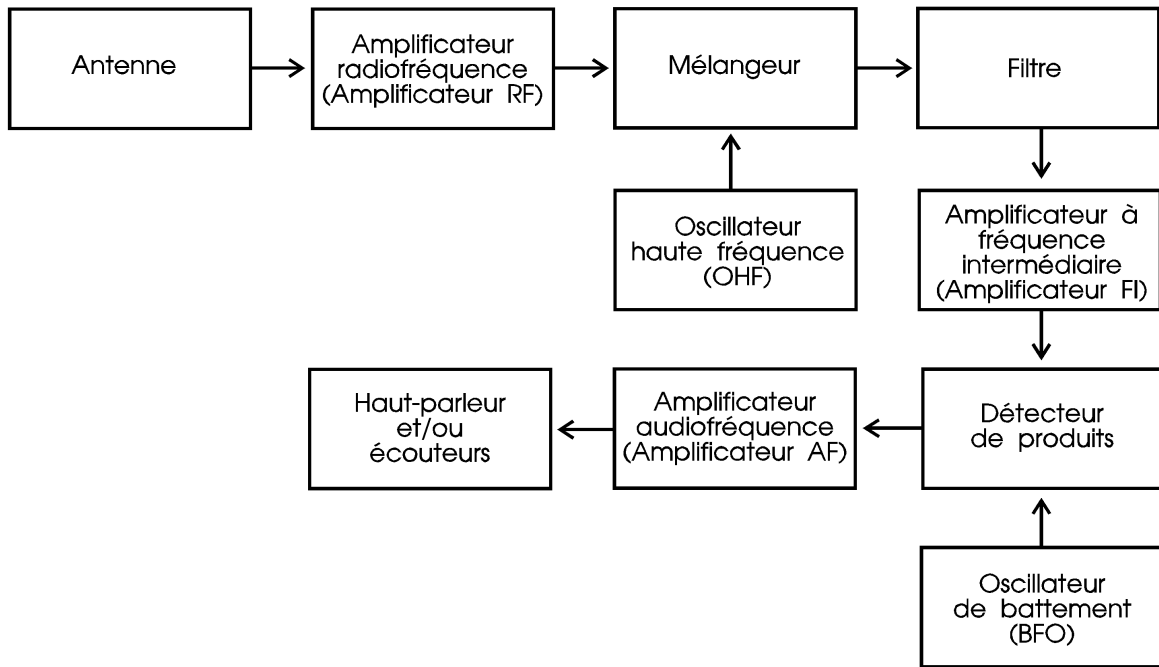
Antenne

Amplificateur radiofréquence (Amplificateur RF)

Mélangeur

Filtre

Oscillateur haute fréquence (OHF)

Amplificateur à fréquence intermédiaire (Amplificateur FI)

Haut-parleur et/ou écouteurs

Amplificateur audiofréquence (Amplificateur AF)

Détecteur de produits

Oscillateur de battement (BFO)